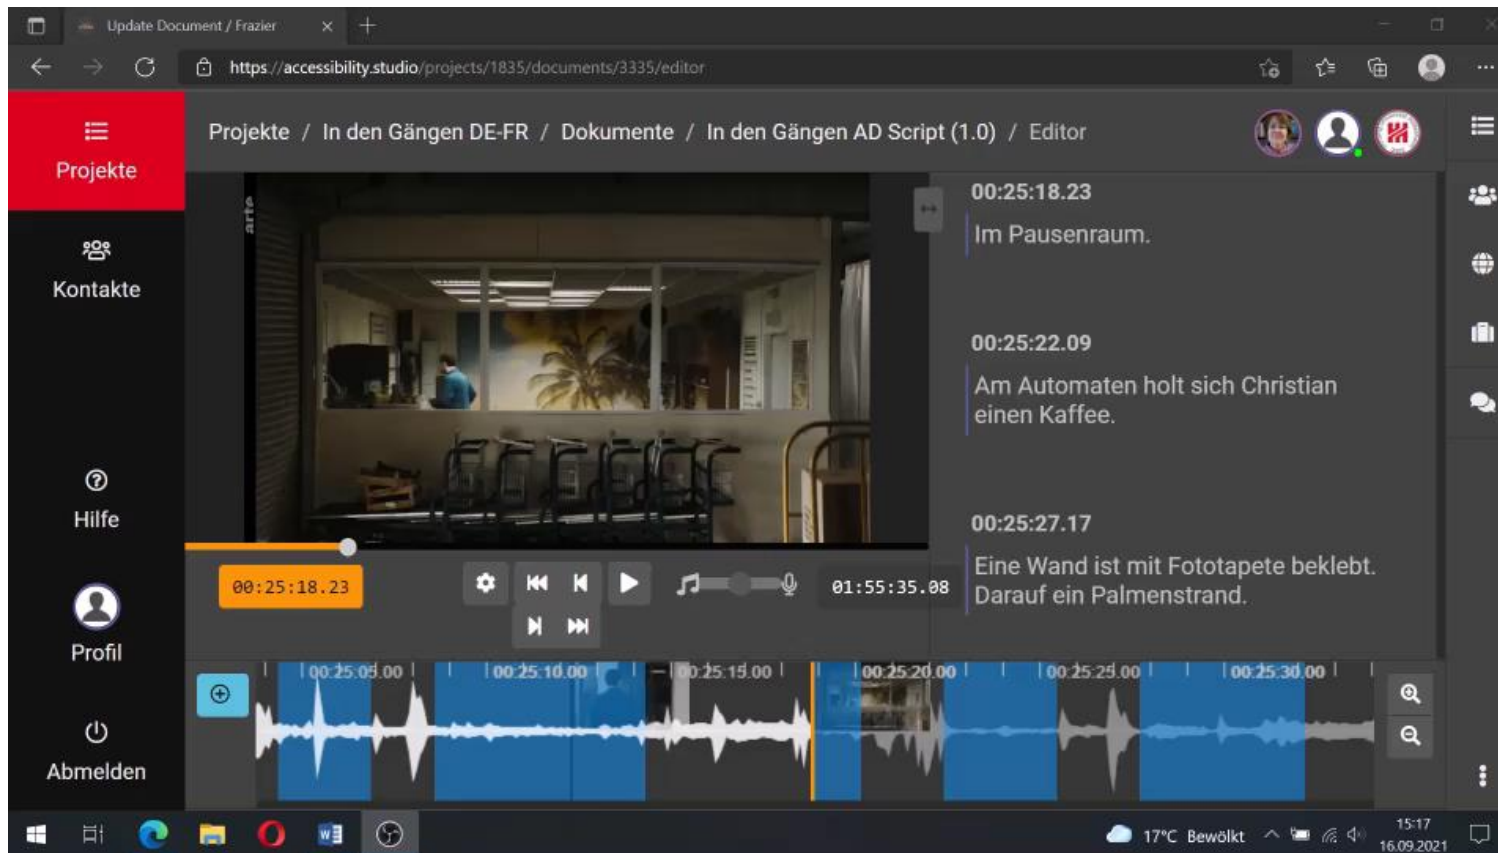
Update Document / Frazier

https://accessibility.studio/projects/1835/documents/3335/editor

Projekte

Kontakte

Hilfe

Profil

Abmelden

Projekte / In den Gängen DE-FR / Dokumente / In den Gängen AD Script (1.0) / Editor

arte

00:25:18.23

01:55:35.08

00:25:18.23

Im Pausenraum.

00:25:22.09

Am Automaten holt sich Christian einen Kaffee.

00:25:27.17

Eine Wand ist mit Fototapete beklebt. Darauf ein Palmenstrand.

00:25:05.00 00:25:10.00 00:25:15.00 00:25:20.00 00:25:25.00 00:25:30.00

17°C Bewölkt 15:17 16.09.2021